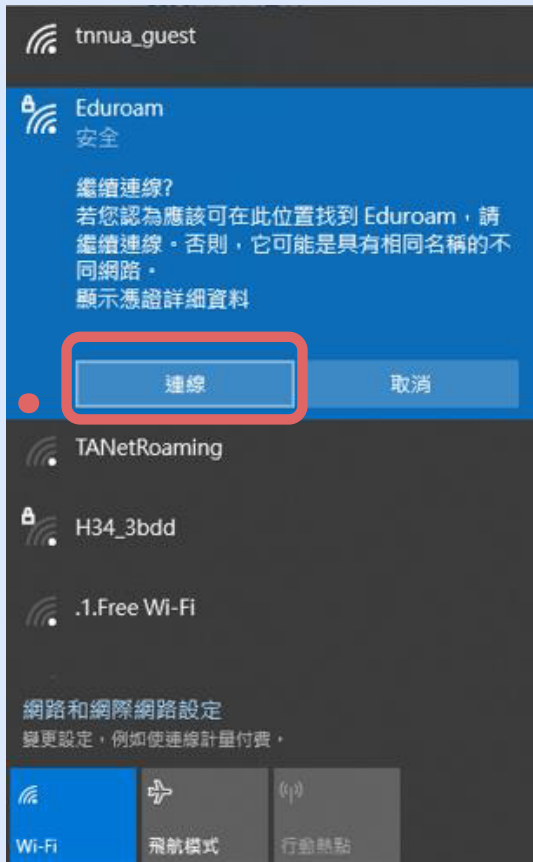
tnnua_guest

Eduroam
安全

繼續連線?
若您認為應該可在此位置找到 Eduroam，請繼續連線。否則，它可能是具有相同名稱的不同網路。
顯示憑證詳細資料

連線

取消

TANetRoaming

H34_3bdd

.1.Free Wi-Fi

網路和網際網路設定
變更設定，例如使連線計量付費。

Wi-Fi

飛航模式

行動熱點